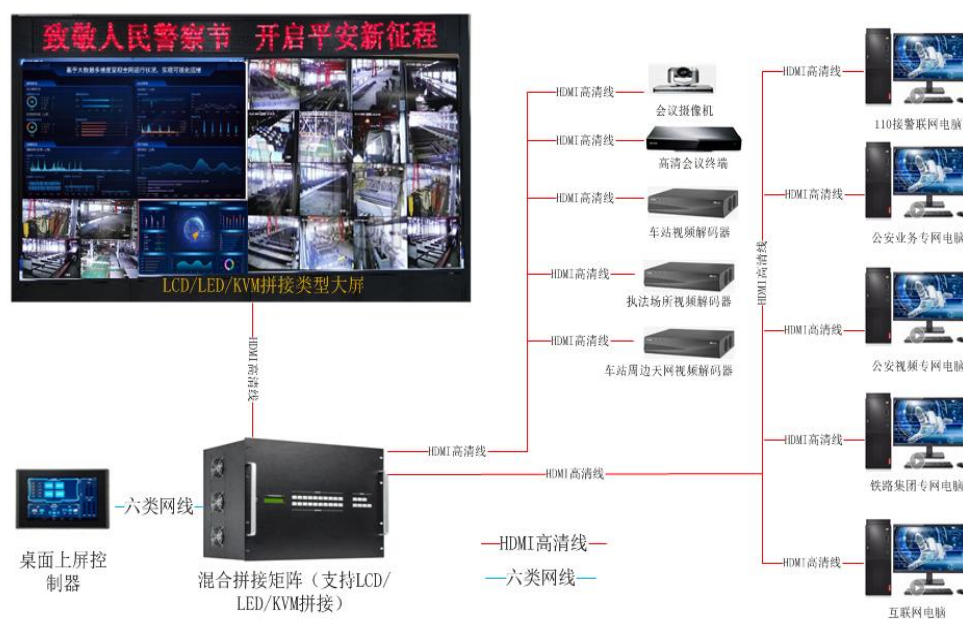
致敬人民警察节 开启平安新征程

LCD/LED/KVM拼接类型大屏

HDMI高清线

HDMI高清线
会议摄像机
HDMI高清线
高清会议终端
HDMI高清线
车站视频解码器
HDMI高清线
执法场所视频解码器
HDMI高清线
车站周边天网视频解码器

HDMI高清线
110接警联网电脑
HDMI高清线
公安业务专网电脑
HDMI高清线
HDMI高清线
公安视频专网电脑
HDMI高清线
铁路集团专网电脑
HDMI高清线
互联网电脑

HDMI高清线
HDMI高清线

六类网线
桌面上屏控制器

混合拼接矩阵（支持LCD/LED/KVM拼接）

HDMI高清线
六类网线